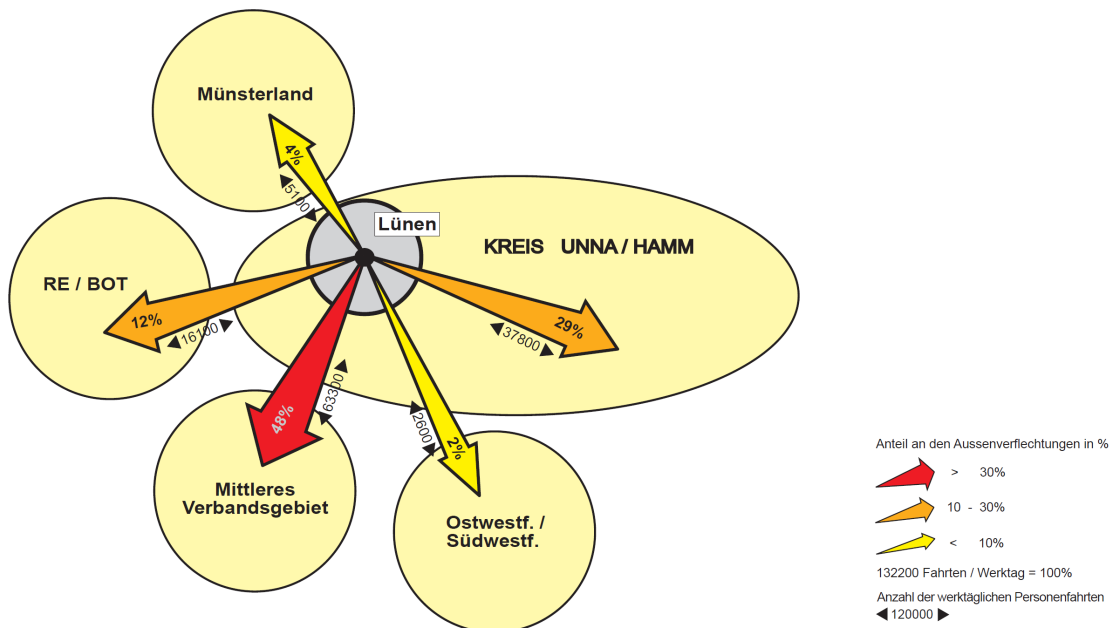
Münsterland

4%

5100

Lünen

KREIS UNNA / HAMM

RE / BOT

12%

16100

29%

37800

48%

63300

2600

2%

Mittleres Verbandsgebiet

Ostwestf. / Südwestf.

Anteil an den Aussenverflechtungen in %

> 30%

10 - 30%

< 10%

132200 Fahrten / Werktag = 100%

Anzahl der werktäglichen Personenfahrten

120000